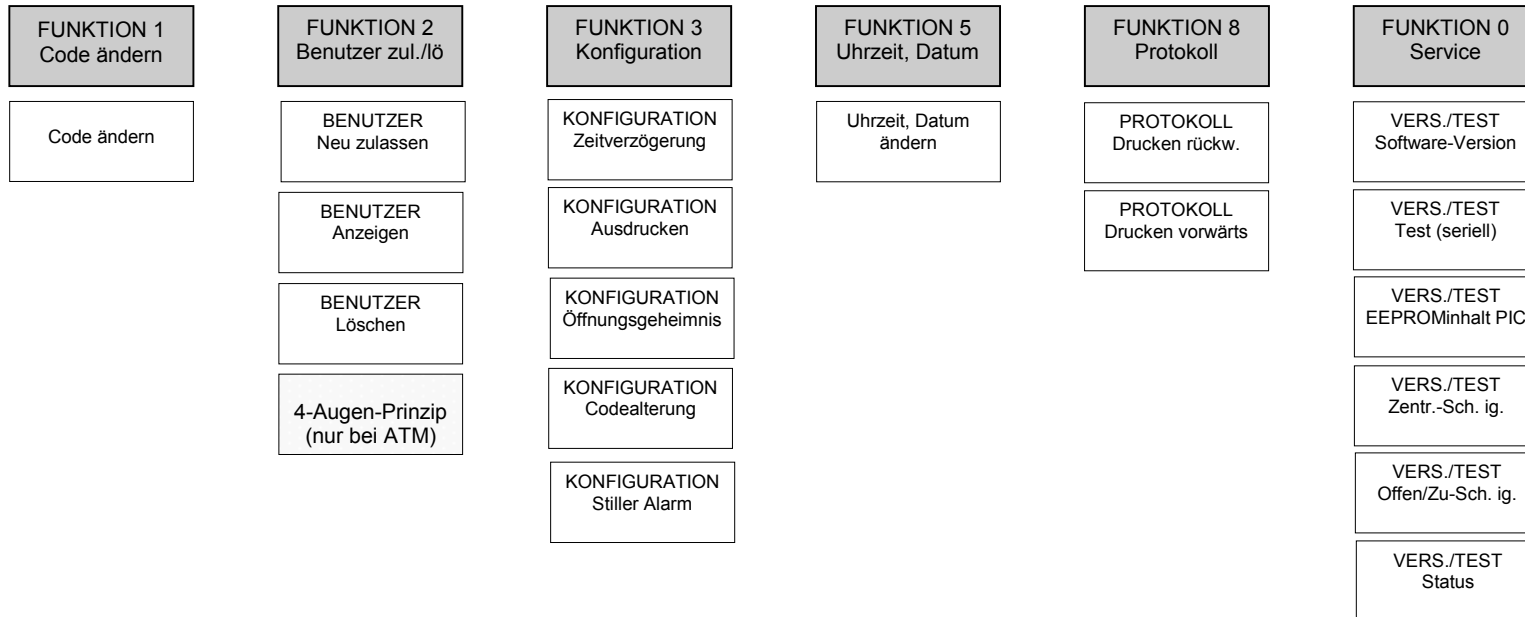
FUNKTION 1
Code ändern

Code ändern

FUNKTION 2
Benutzer zul./lö

BENUTZER
Neu zulassen

BENUTZER
Anzeigen

BENUTZER
Löschen

4-Augen-Prinzip
(nur bei ATM)

FUNKTION 3
Konfiguration

KONFIGURATION
Zeitverzögerung

KONFIGURATION
Ausdrucken

KONFIGURATION
Öffnungsgeheimnis

KONFIGURATION
Codealterung

KONFIGURATION
Stiller Alarm

FUNKTION 5
Uhrzeit, Datum

Uhrzeit, Datum
ändern

FUNKTION 8
Protokoll

PROTOKOLL
Drucken rückw.

PROTOKOLL
Drucken vorwärts

FUNKTION 0
Service

VERS./TEST
Software-Version

VERS./TEST
Test (seriell)

VERS./TEST
EEPROMinhalt PIC

VERS./TEST
Zentr.-Sch. ig.

VERS./TEST
Offen/Zu-Sch. ig.

VERS./TEST
Status